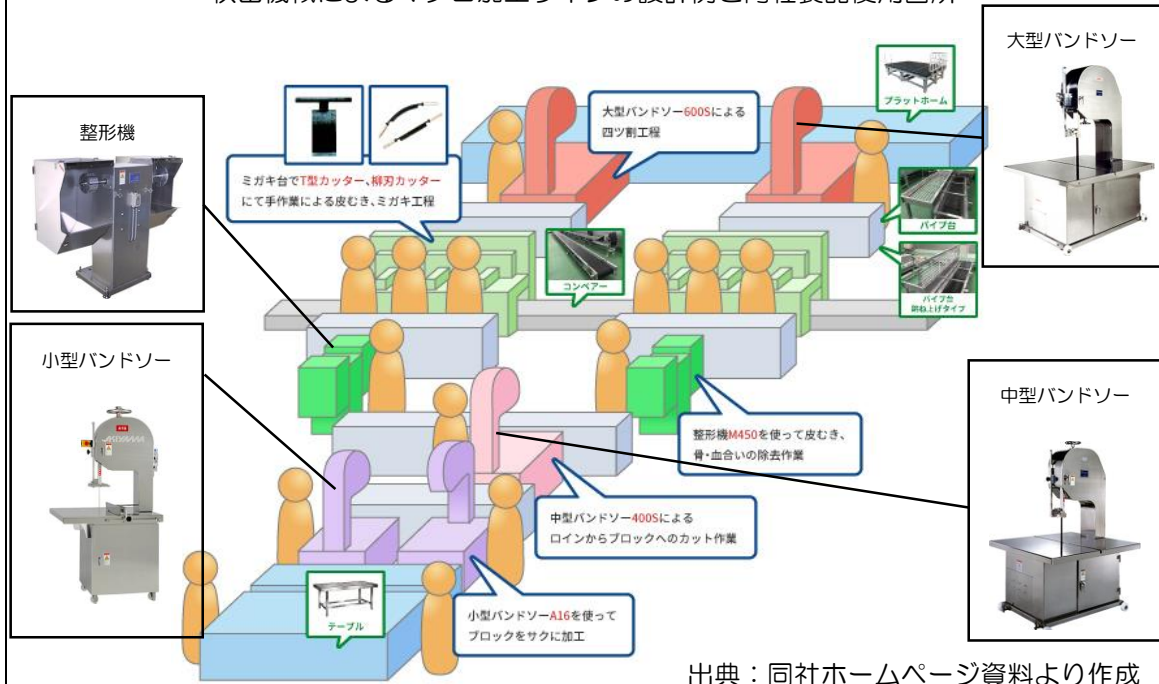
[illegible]

大型バンドソー

整形機

大型バンドソー600Sによる四ツ割工程

プラットホーム

ミガキ台でT型カッター、鋸刃カッターにて手作業による皮むき、ミガキ工程

パイプ台

コンベアー

パイプ台 跳ね上げタイプ

小型バンドソー

中型バンドソー

整形機M450を使って皮むき、骨・血合いの除去作業

中型バンドソー400Sによるロインからブロックへのカット作業

小型バンドソーA16を使ってブロックをサクに加工

テーブル

出典：同社ホームページ資料より作成